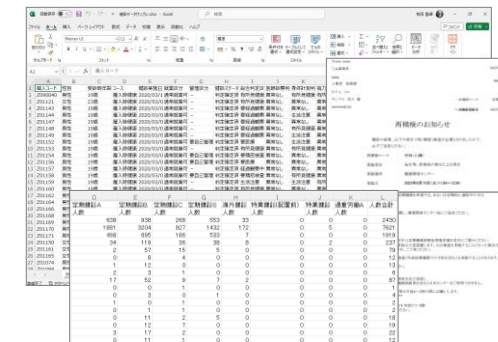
再積検のお知らせ

定期健診A人数 | 定期健診B人数 | 定期健診C人数 | 協会健診 | 特殊健診 | 特殊健診 | 通院労働A人数 | 人数合計

| 定期健診A人数 | 定期健診B人数 | 定期健診C人数 | 協会健診 | 特殊健診 | 特殊健診 | 通院労働A人数 | 人数合計 |
|---|---|---|---|---|---|---|---|
| 938 | 938 | 268 | 553 | 33 | 0 | 0 | 2430 |
| 1881 | 3204 | 827 | 1432 | 172 | 0 | 5 | 7621 |
| 496 | 695 | 196 | 533 | 7 | 0 | 0 | 1919 |
| 34 | 119 | 36 | 38 | 8 | 0 | 2 | 237 |
| 2 | 57 | 15 | 5 | 0 | 0 | 0 | 79 |
| 0 | 8 | 4 | 0 | 0 | 0 | 0 | 12 |
| 0 | 12 | 0 | 0 | 0 | 0 | 0 | 12 |
| 2 | 3 | 0 | 0 | 0 | 0 | 0 | 5 |
| 17 | 52 | 9 | 7 | 0 | 0 | 0 | 85 |
| 0 | 1 | 0 | 0 | 0 | 0 | 0 | 1 |
| 0 | 0 | 0 | 0 | 0 | 0 | 0 | 0 |
| 0 | 1 | 0 | 0 | 0 | 0 | 0 | 1 |
| 0 | 12 | 0 | 0 | 0 | 0 | 0 | 12 |
| 3 | 17 | 0 | 0 | 0 | 0 | 0 | 20 |
| 0 | 11 | 1 | 0 | 0 | 0 | 0 | 12 |